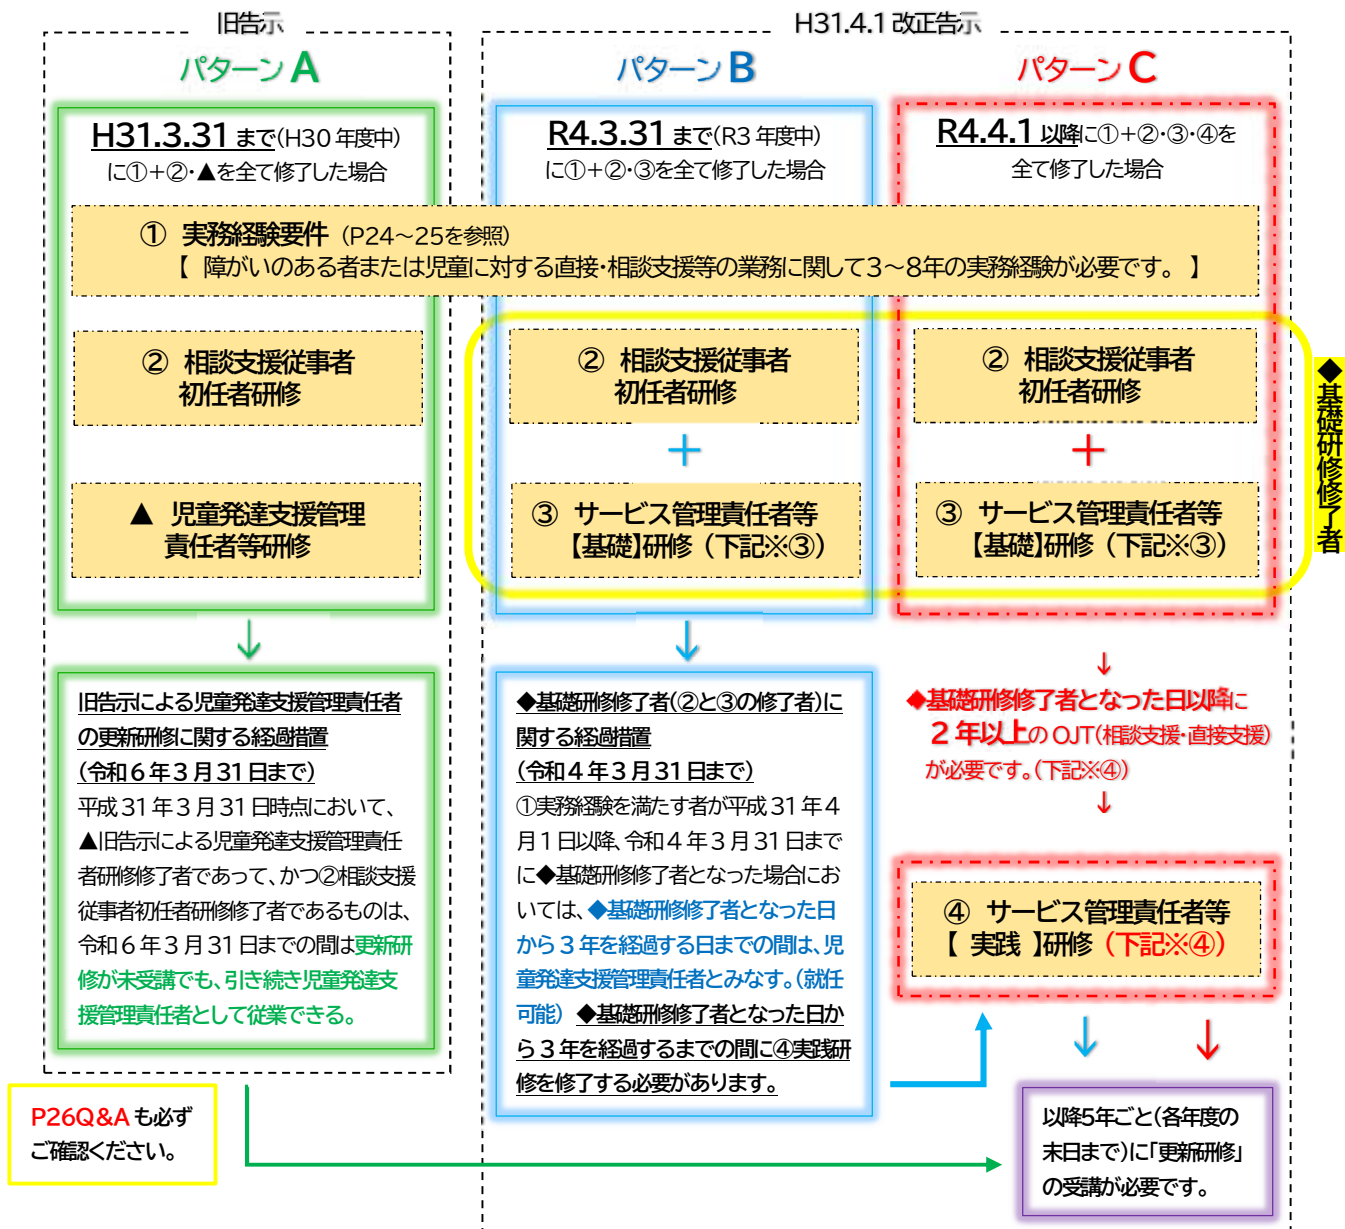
旧告示

H31.4.1 改正告示

パターン A

パターン B

パターン C

H31.3.31 まで(H30 年度中)に①+②・▲を全て修了した場合

R4.3.31 まで(R3 年度中)に①+②・③を全て修了した場合

R4.4.1 以降に①+②・③・④を全て修了した場合

① 実務経験要件 (P24～25を参照)
【 障がいのある者または児童に対する直接・相談支援等の業務に関して3～8年の実務経験が必要です。 】

② 相談支援従事者初任者研修

▲ 児童発達支援管理責任者等研修

② 相談支援従事者初任者研修

+

③ サービス管理責任者等【基礎】研修（下記※③）

② 相談支援従事者初任者研修

+

③ サービス管理責任者等【基礎】研修（下記※③）

◆基礎研修修了者

旧告示による児童発達支援管理責任者の更新研修に関する経過措置
(令和6年3月31日まで)
平成31年3月31日時点において、▲旧告示による児童発達支援管理責任者研修修了者であって、かつ②相談支援従事者初任者研修修了者であるものは、令和6年3月31日までの間は更新研修が未受講でも、引き続き児童発達支援管理責任者として従業できる。

◆基礎研修修了者(②と③の修了者)に関する経過措置
(令和4年3月31日まで)
①実務経験を満たす者が平成31年4月1日以降、令和4年3月31日までに◆基礎研修修了者となった場合においては、◆基礎研修修了者となった日から3年を経過する日までの間は、児童発達支援管理責任者とみなす。(就任可能) ◆基礎研修修了者となった日から3年を経過するまでの間に④実践研修を修了する必要があります。

◆基礎研修修了者となった日以降に
２年以上の OJT(相談支援・直接支援)が必要です。(下記※④)

④ サービス管理責任者等【 実践 】研修（下記※④）

P26Q&A も必ずご確認ください。

以降5年ごと(各年度の末日まで)に「更新研修」の受講が必要です。